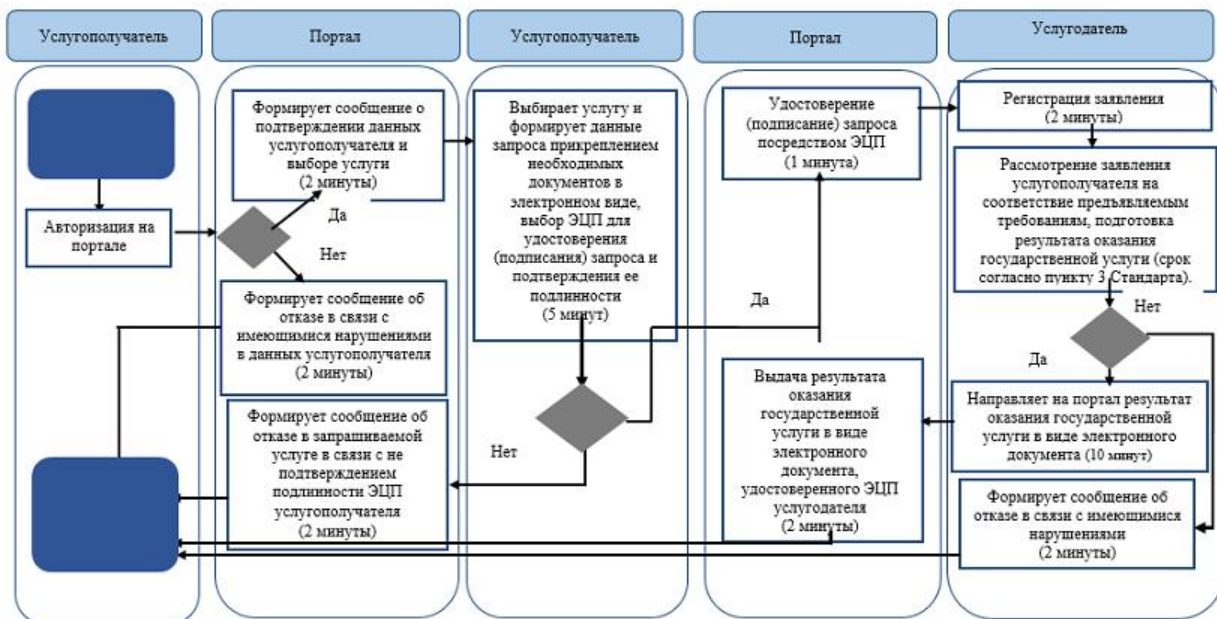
Услугополучатель

Портал

Услугополучатель

Портал

Услугодатель

Авторизация на портале

Формирует сообщение о подтверждении данных услугополучателя и выборе услуги (2 минуты)

Да

Нет

Формирует сообщение об отказе в связи с имеющимися нарушениями в данных услугополучателя (2 минуты)

Формирует сообщение об отказе в запрашиваемой услуге в связи с не подтверждением подлинности ЭЦП услугополучателя (2 минуты)

Выбирает услугу и формирует данные запроса прикреплением необходимых документов в электронном виде, выбор ЭЦП для удостоверения (подписания) запроса и подтверждения ее подлинности (5 минут)

Да

Нет

Удостоверение (подписание) запроса посредством ЭЦП (1 минута)

Выдача результата оказания государственной услуги в виде электронного документа, удостоверенного ЭЦП услугодателя (2 минуты)

Регистрация заявления (2 минуты)

Рассмотрение заявления услугополучателя на соответствие предъявляемым требованиям, подготовка результата оказания государственной услуги (срок согласно пункту 3 Стандарта).

Нет

Да

Направляет на портал результат оказания государственной услуги в виде электронного документа (10 минут)

Формирует сообщение об отказе в связи с имеющимися нарушениями (2 минуты)